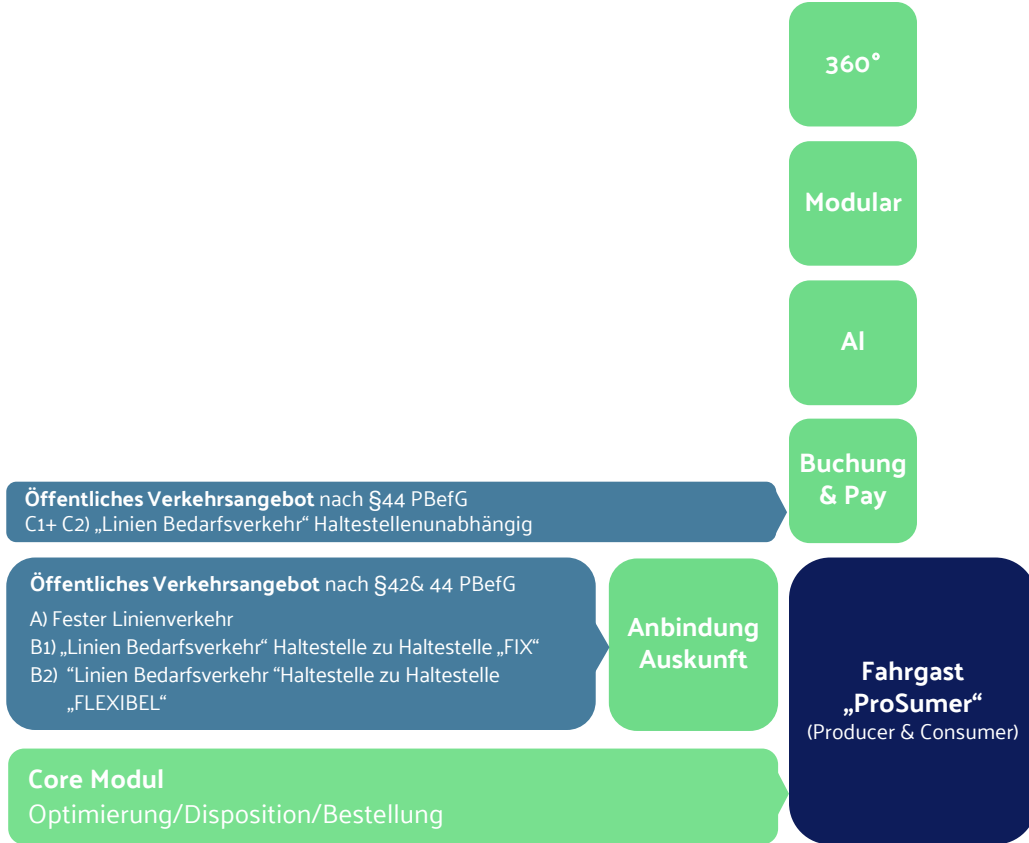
360°

Modular

AI

Buchung & Pay

**Öffentliches Verkehrsangebot** nach §44 PBefG
C1+ C2) „Linien Bedarfsverkehr“ Haltestellenunabhängig

**Öffentliches Verkehrsangebot** nach §42& 44 PBefG
A) Fester Linienverkehr
B1) „Linien Bedarfsverkehr“ Haltestelle zu Haltestelle „FIX“
B2) “Linien Bedarfsverkehr “Haltestelle zu Haltestelle „FLEXIBEL“

Anbindung Auskunft

Fahrgast „ProSumer“
(Producer & Consumer)

Core Modul
Optimierung/Disposition/Bestellung